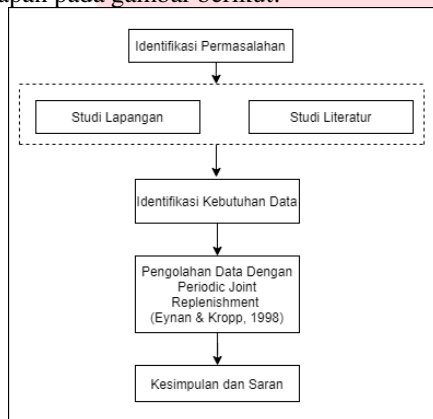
tahapan pada gambar berikut:

Identifikasi Permasalahan

Studi Lapangan

Studi Literatur

Identifikasi Kebutuhan Data

Pengolahan Data Dengan Periodic Joint Replenishment (Eynan & Kropp, 1998)

Kesimpulan dan Saran